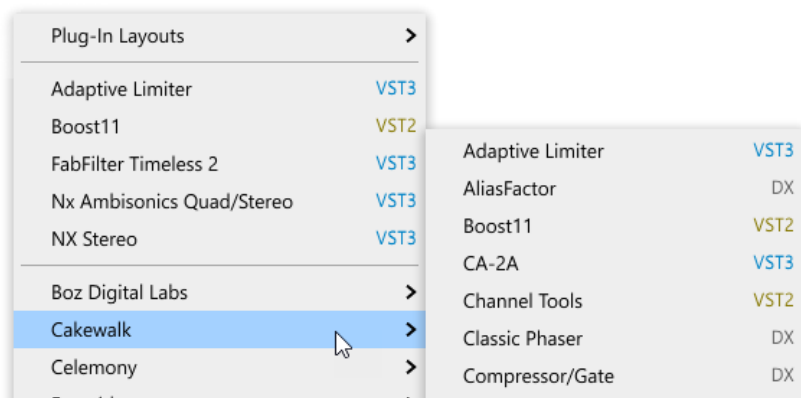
Plug-In Layouts >

Adaptive Limiter VST3
Boost11 VST2
FabFilter Timeless 2 VST3
Nx Ambisonics Quad/Stereo VST3
NX Stereo VST3

Boz Digital Labs >
Cakewalk >
Celemony >
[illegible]

Adaptive Limiter VST3
AliasFactor DX
Boost11 VST2
CA-2A VST3
Channel Tools VST2
Classic Phaser DX
Compressor/Gate DX